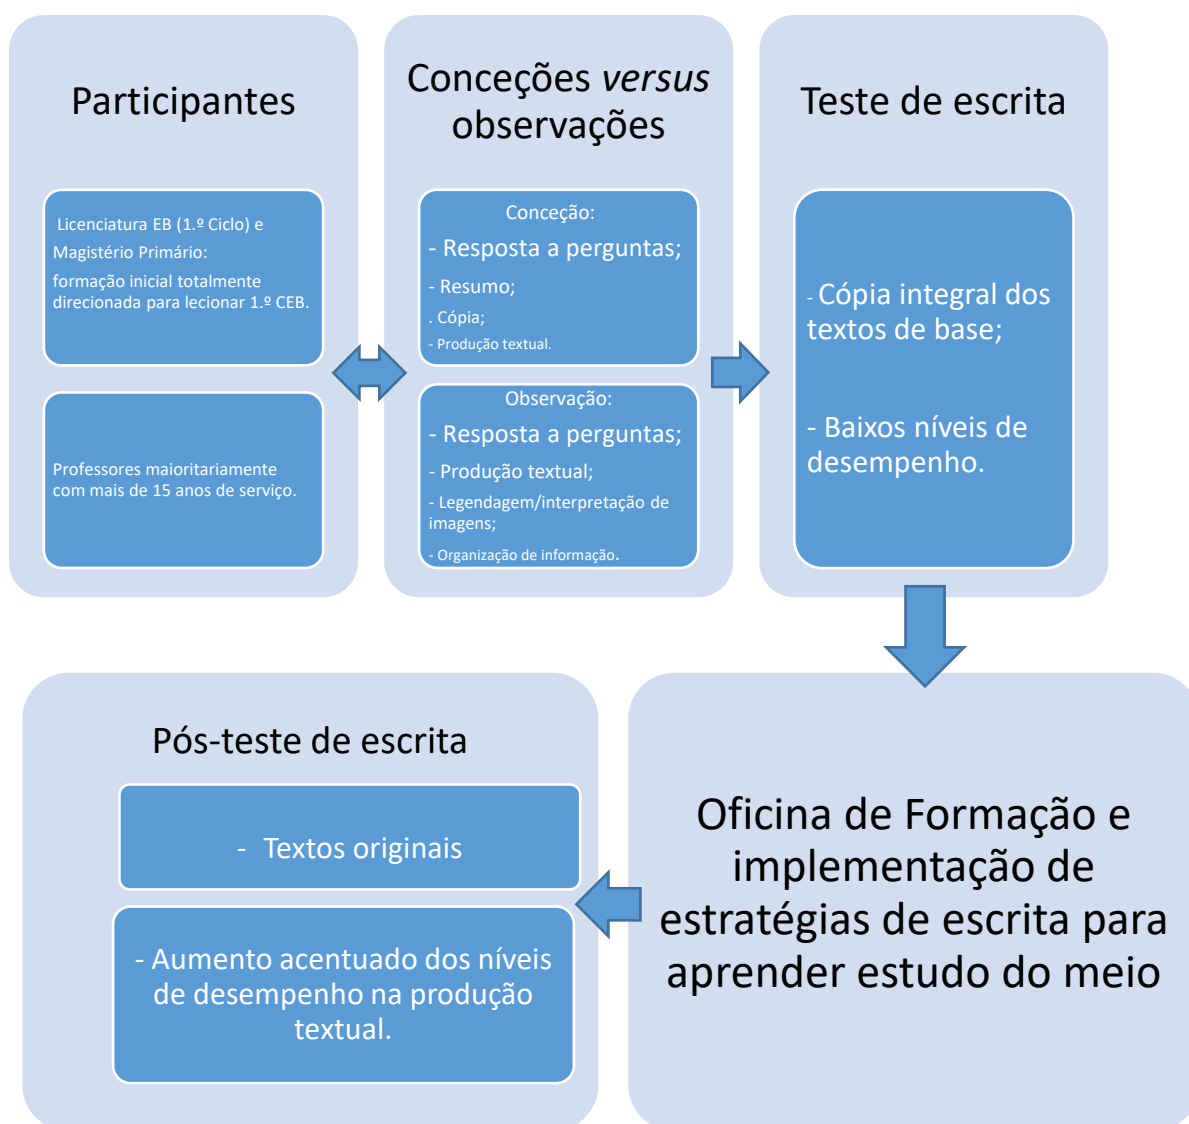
Participantes

Licenciatura EB (1.º Ciclo) e Magistério Primário:
formação inicial totalmente direcionada para lecionar 1.º CEB.

Professores maioritariamente com mais de 15 anos de serviço.

Conceções *versus* observações

Conceção:
- Resposta a perguntas;
- Resumo;
. Cópia;
- Produção textual.

Observação:
- Resposta a perguntas;
- Produção textual;
- Legendagem/interpretação de imagens;
- Organização de informação.

Teste de escrita

- Cópia integral dos textos de base;

- Baixos níveis de desempenho.

Oficina de Formação e implementação de estratégias de escrita para aprender estudo do meio

Pós-teste de escrita

- Textos originais

- Aumento acentuado dos níveis de desempenho na produção textual.